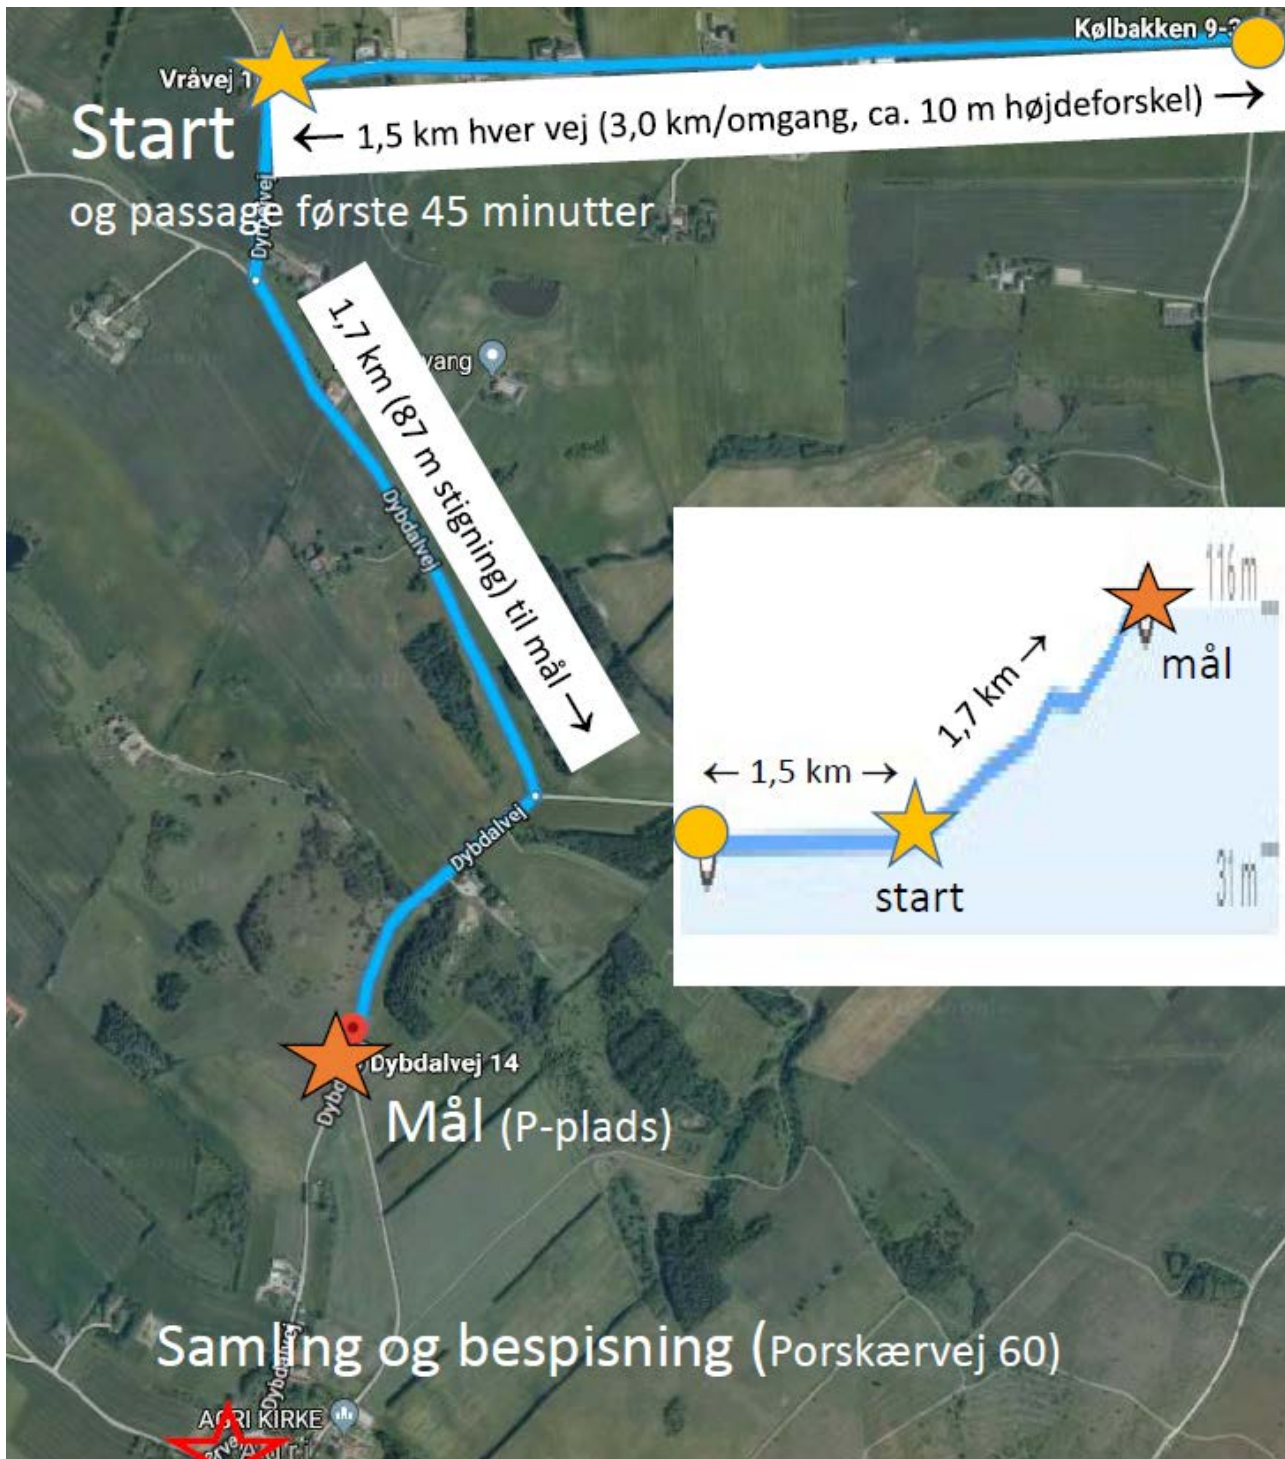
Kølbakken 9-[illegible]

Vråvej 1

Start

← 1,5 km hver vej (3,0 km/omgang, ca. 10 m højdeforskel) →

og passage første 45 minutter

Dybdalvej

1,7 km (87 m stigning) til mål →

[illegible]vang

Dybdalvej

116 m

mål

1,7 km →

← 1,5 km →

start

31 m

Dybdalvej

Dybdalvej 14

Mål (P-plads)

Dybd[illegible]

Samling og bespisning (Porskærvej 60)

Dybdalvej

A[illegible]RI KIRKE